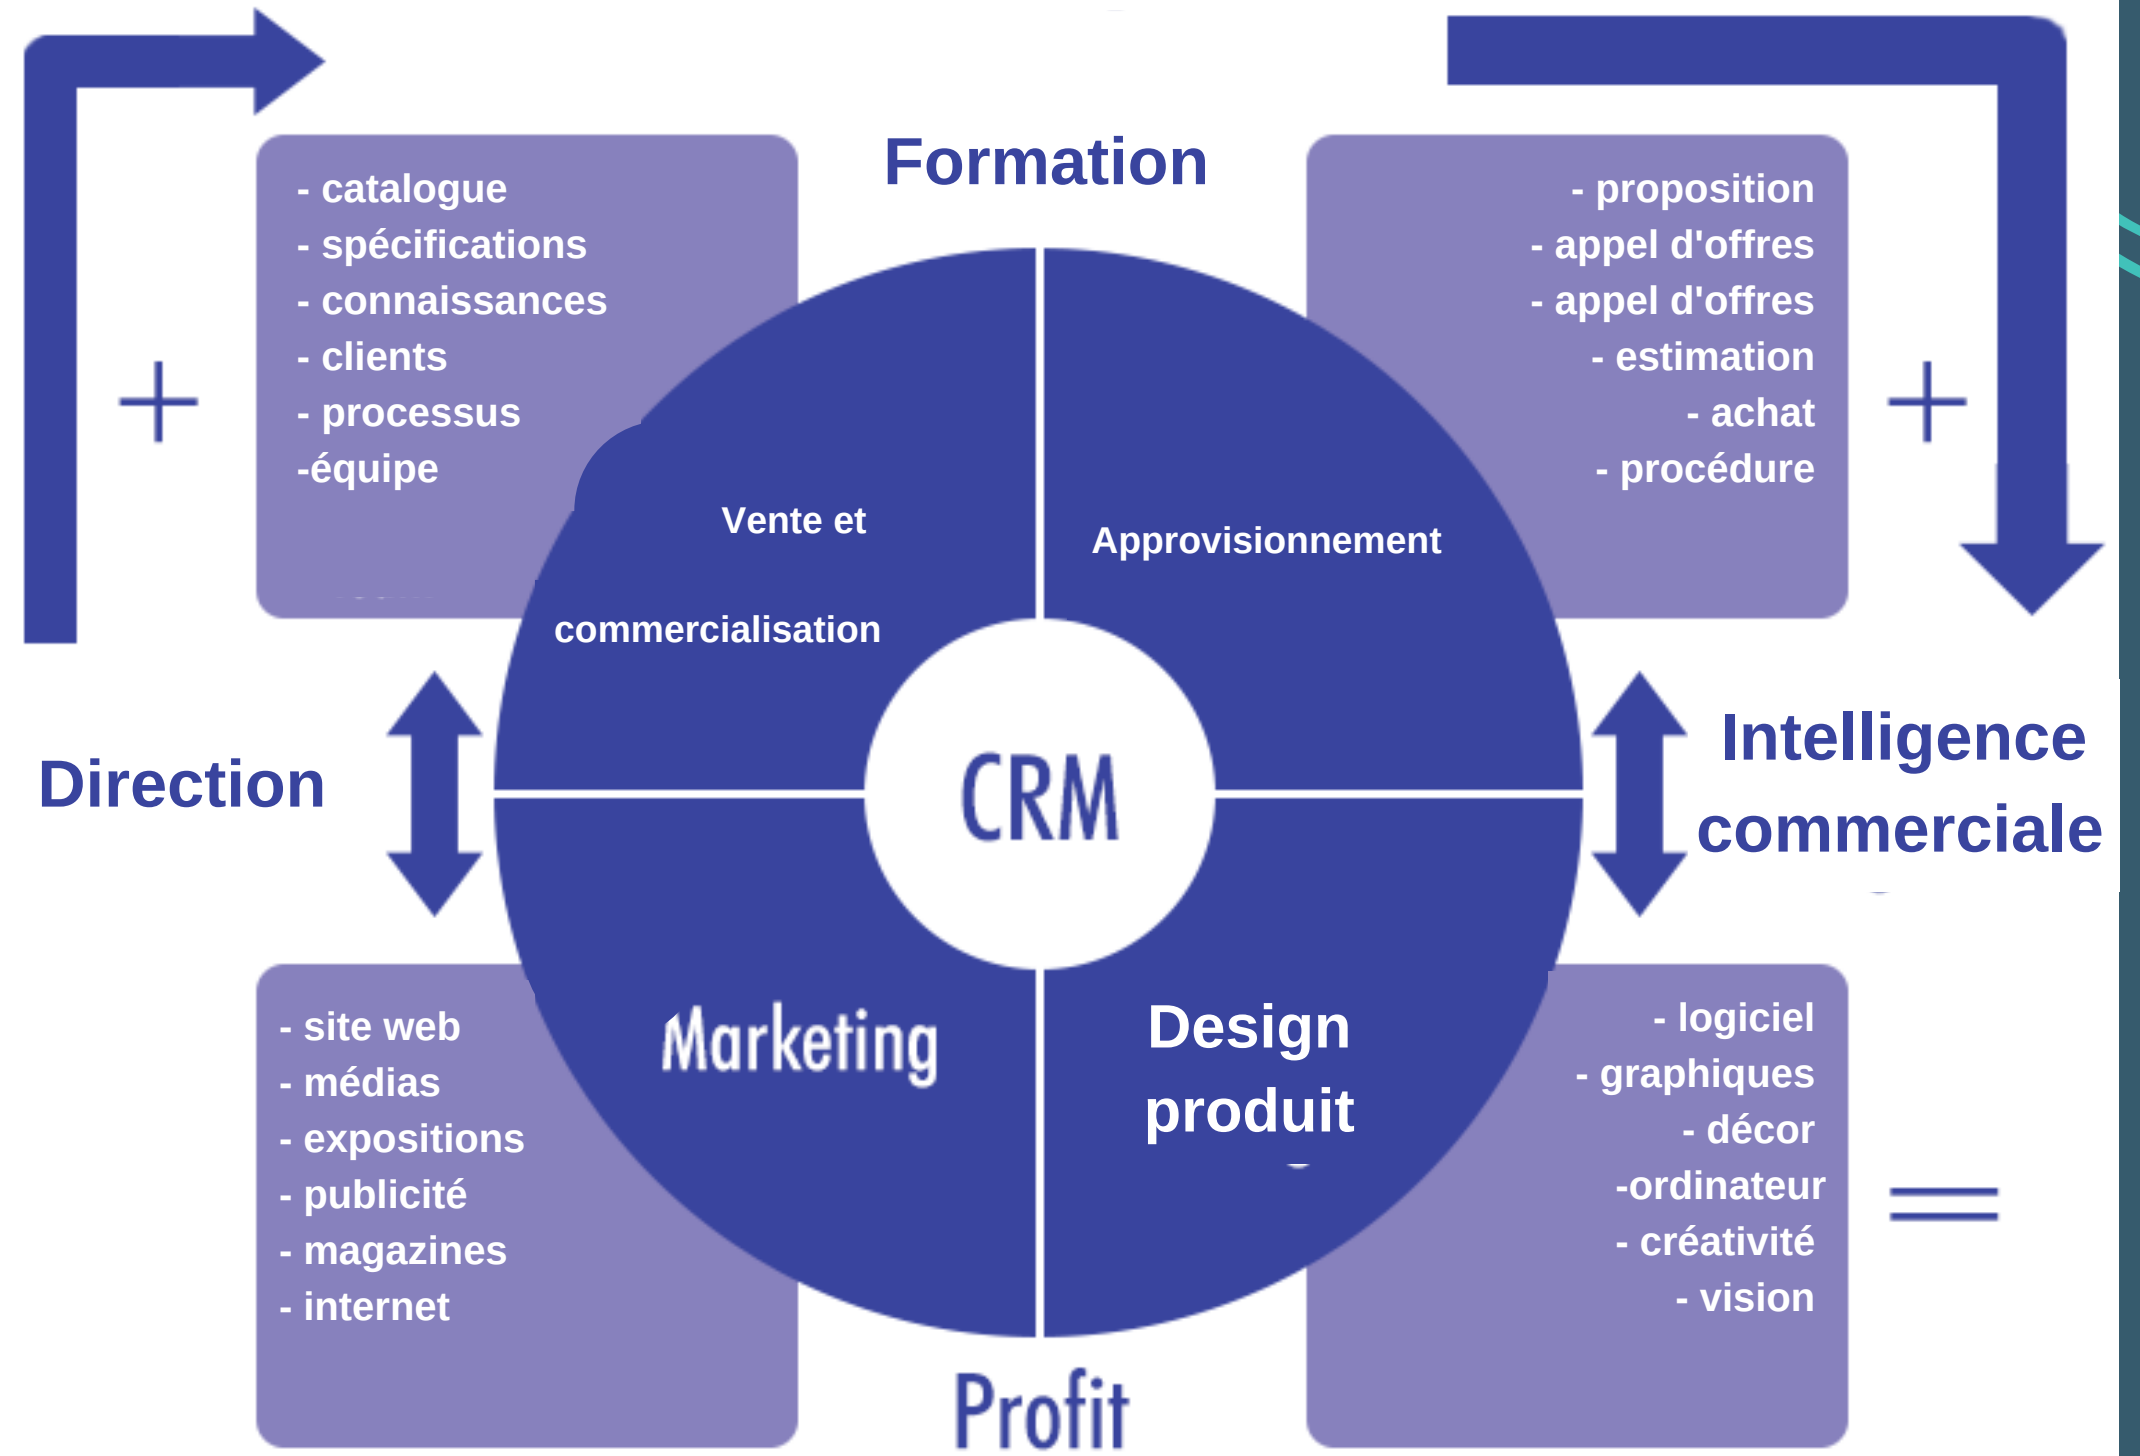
Formation

- catalogue
- spécifications
- connaissances
- clients
- processus
-équipe

- proposition
- appel d'offres
- appel d'offres
- estimation
- achat
- procédure

+

+

Vente et

commercialisation

Approvisionnement

Direction

CRM

Intelligence commerciale

- site web
- médias
- expositions
- publicité
- magazines
- internet

Marketing

Design produit

- logiciel
- graphiques
- décor
-ordinateur
- créativité
- vision

=

Profit